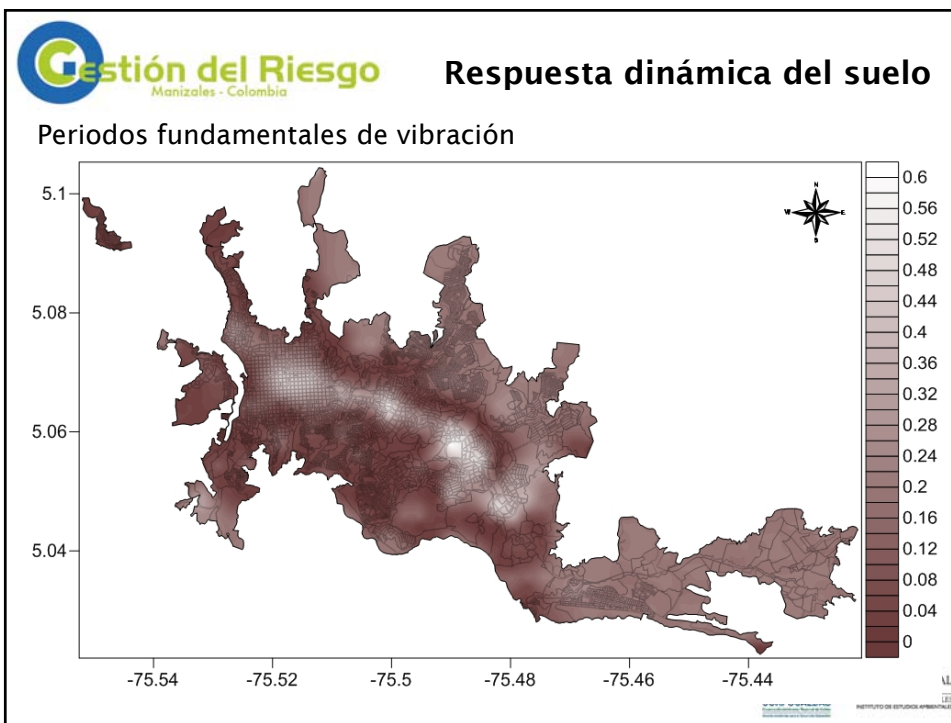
Gestión del Riesgo
Manizales - Colombia

Respuesta dinámica del suelo

Periodos fundamentales de vibración

5.1
5.08
5.06
5.04

-75.54 -75.52 -75.5 -75.48 -75.46 -75.44

N
W E
S

0.6
0.56
0.52
0.48
0.44
0.4
0.36
0.32
0.28
0.24
0.2
0.16
0.12
0.08
0.04
0

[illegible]
INSTITUTO DE ESTUDIOS AMBIENTALES